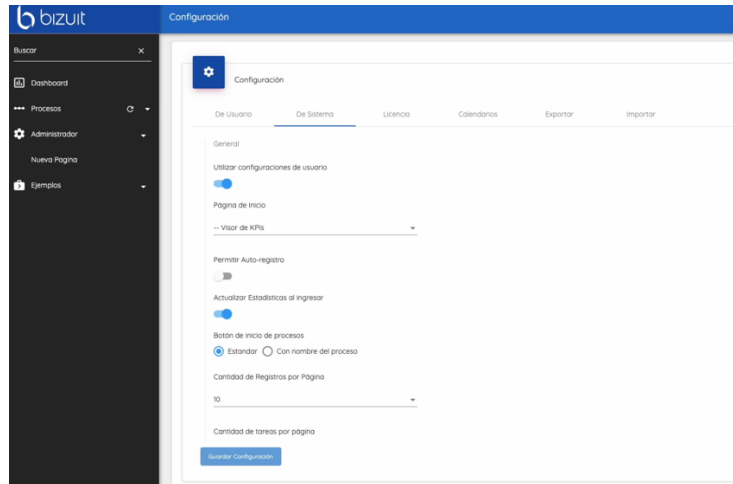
bizuit

Configuración

Buscar ×

Dashboard

Procesos

Administrador

Nueva Pagina

Ejemplos

Configuración

De Usuario | De Sistema | Licencia | Calendarios | Exportar | Importar

General

Utilizar configuraciones de usuario

Página de Inicio

-- Visor de KPIs

Permitir Auto-registro

Actualizar Estadísticas al ingresar

Botón de inicio de procesos

Estandar Con nombre del proceso

Cantidad de Registros por Página

10

Cantidad de tareas por página

Guardar Configuración